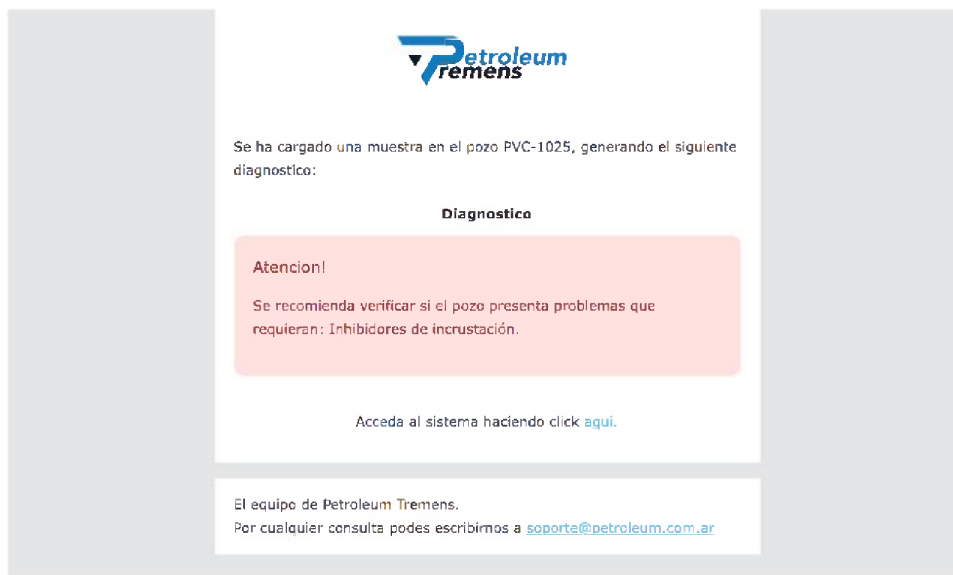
Petroleum Tremens

Se ha cargado una muestra en el pozo PVC-1025, generando el siguiente diagnostico:

Diagnostico

Atencion!

Se recomienda verificar si el pozo presenta problemas que requieran: Inhibidores de incrustación.

Acceda al sistema haciendo click aqui.

El equipo de Petroleum Tremens.
Por cualquier consulta podes escribirnos a soporte@petroleum.com.ar